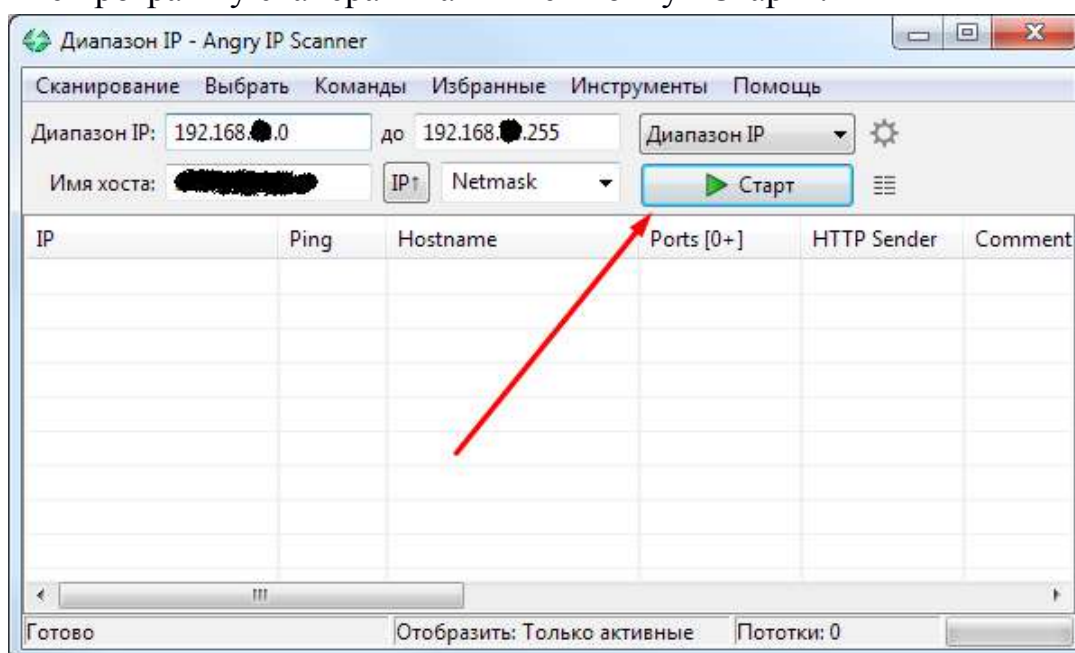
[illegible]

Диапазон IP - Angry IP Scanner

Сканирование Выбрать Команды Избранные Инструменты Помощь

Диапазон IP: 192.168.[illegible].0 до 192.168.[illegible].255 Диапазон IP

Имя хоста: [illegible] IP↑ Netmask Старт

| IP | Ping | Hostname | Ports [0+] | HTTP Sender | Comment |
|---|---|---|---|---|---|

Готово Отобразить: Только активные Потоки: 0